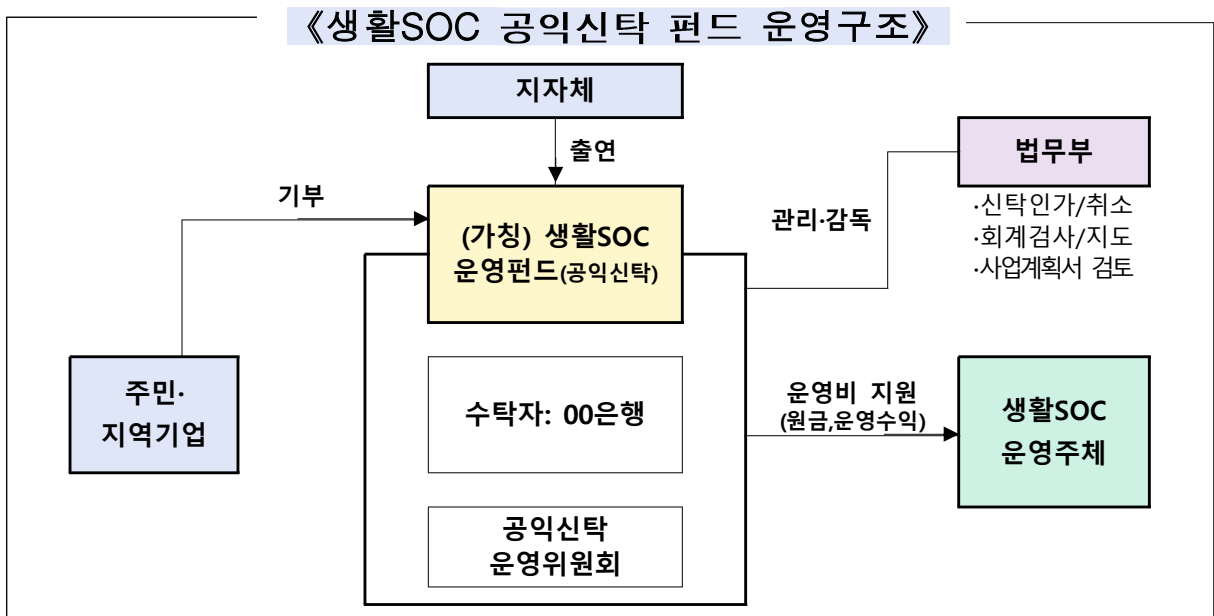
《생활SOC 공익신탁 펀드 운영구조》

지자체

출연

법무부

·신탁인가/취소
·회계검사/지도
·사업계획서 검토

관리·감독

기부

(가칭) 생활SOC 운영펀드(공익신탁)

주민·
지역기업

수탁자: 00은행

운영비 지원
(원금,운영수익)

생활SOC
운영주체

공익신탁
운영위원회